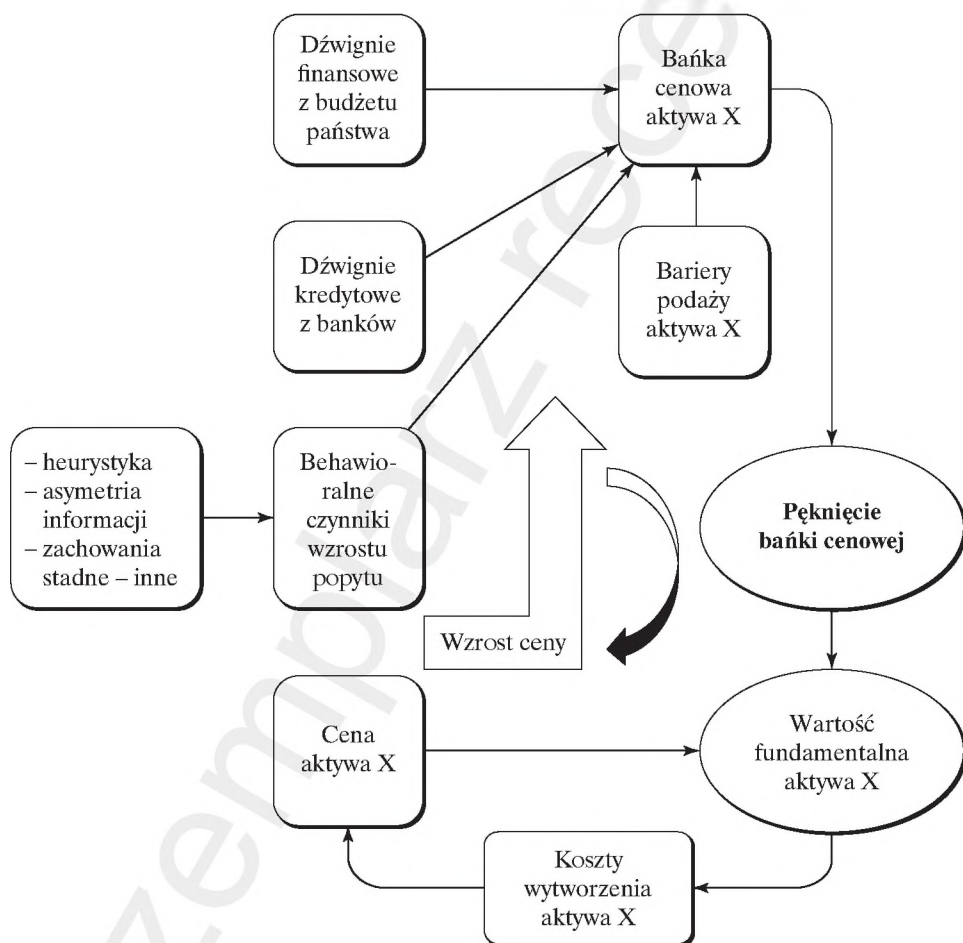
Dźwignie finansowe z budżetu państwa

Bańka cenowa aktywa X

Dźwignie kredytowe z banków

Bariery podaży aktywa X

– heurystyka
– asymetria informacji
– zachowania stadne – inne

Behawioralne czynniki wzrostu popytu

Pęknięcie bańki cenowej

Wzrost ceny

Cena aktywa X

Wartość fundamentalna aktywa X

Koszty wytworzenia aktywa X

egzemplarz recenzencki